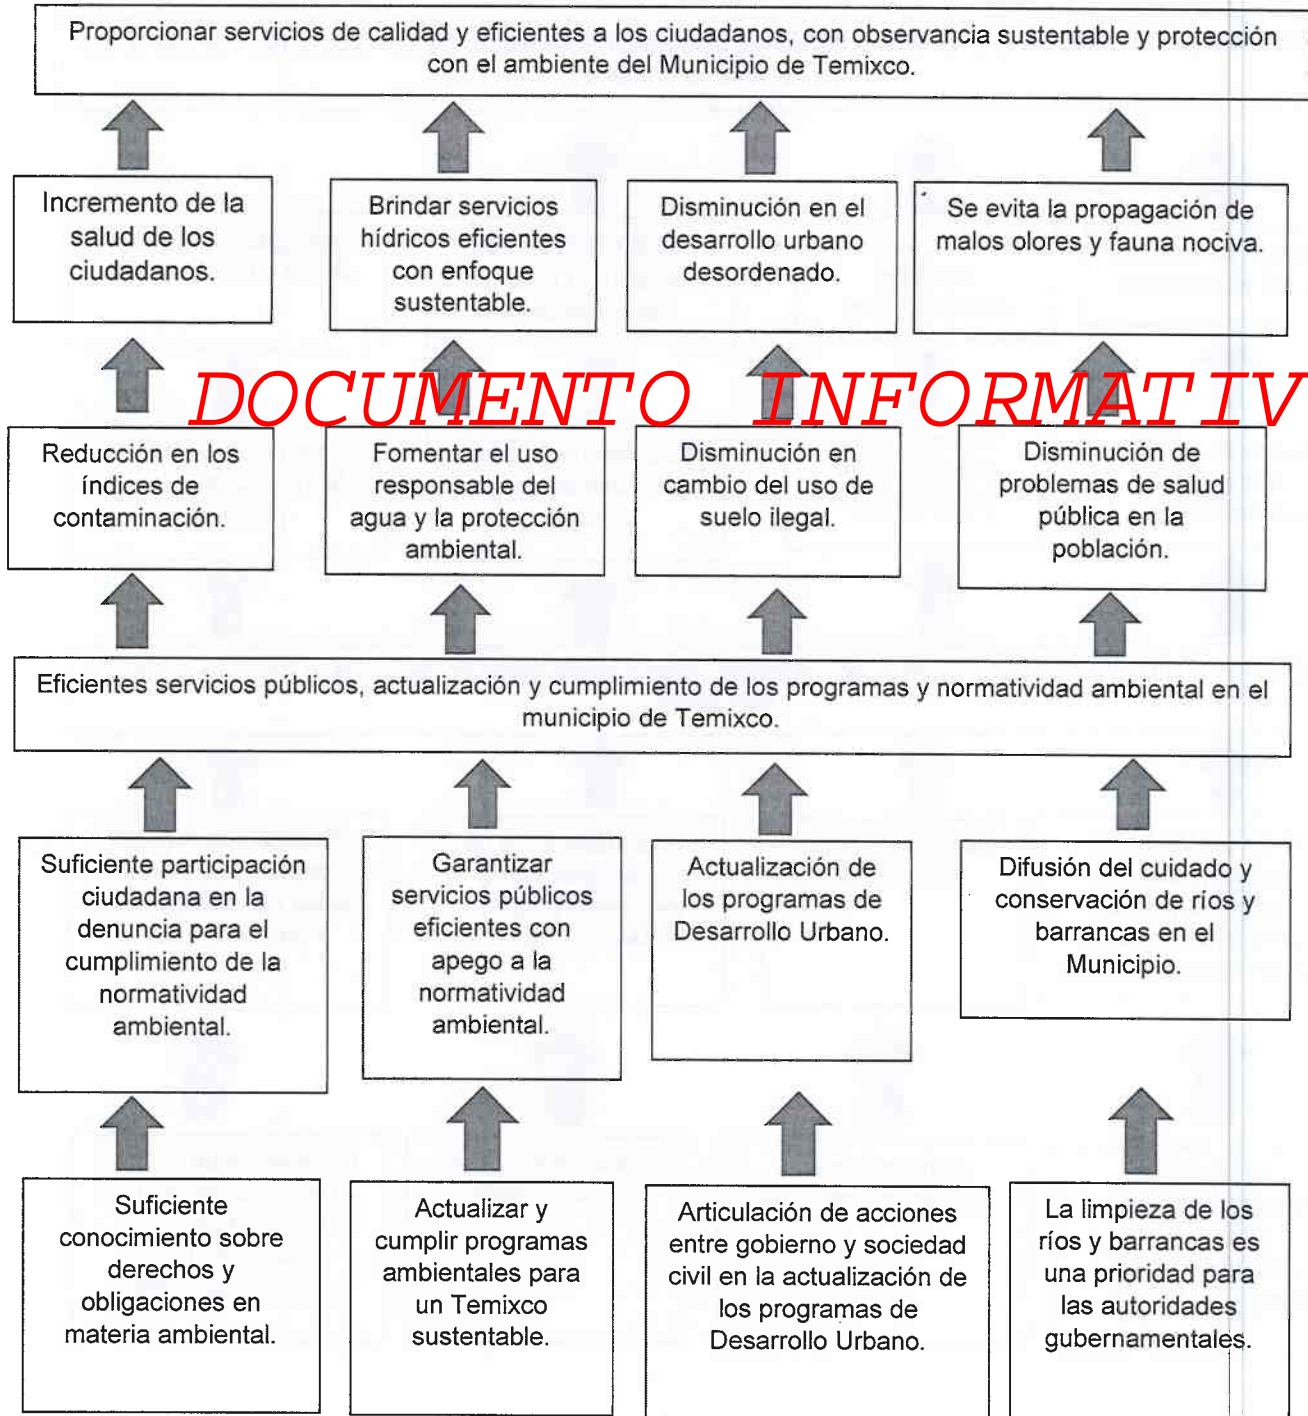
Proporcionar servicios de calidad y eficientes a los ciudadanos, con observancia sustentable y protección con el ambiente del Municipio de Temixco.

Incremento de la salud de los ciudadanos.

Brindar servicios hídricos eficientes con enfoque sustentable.

Disminución en el desarrollo urbano desordenado.

Se evita la propagación de malos olores y fauna nociva.

DOCUMENTO INFORMATIV

Reducción en los índices de contaminación.

Fomentar el uso responsable del agua y la protección ambiental.

Disminución en cambio del uso de suelo ilegal.

Disminución de problemas de salud pública en la población.

Eficientes servicios públicos, actualización y cumplimiento de los programas y normatividad ambiental en el municipio de Temixco.

Suficiente participación ciudadana en la denuncia para el cumplimiento de la normatividad ambiental.

Garantizar servicios públicos eficientes con apego a la normatividad ambiental.

Actualización de los programas de Desarrollo Urbano.

Difusión del cuidado y conservación de ríos y barrancas en el Municipio.

Suficiente conocimiento sobre derechos y obligaciones en materia ambiental.

Actualizar y cumplir programas ambientales para un Temixco sustentable.

Articulación de acciones entre gobierno y sociedad civil en la actualización de los programas de Desarrollo Urbano.

La limpieza de los ríos y barrancas es una prioridad para las autoridades gubernamentales.